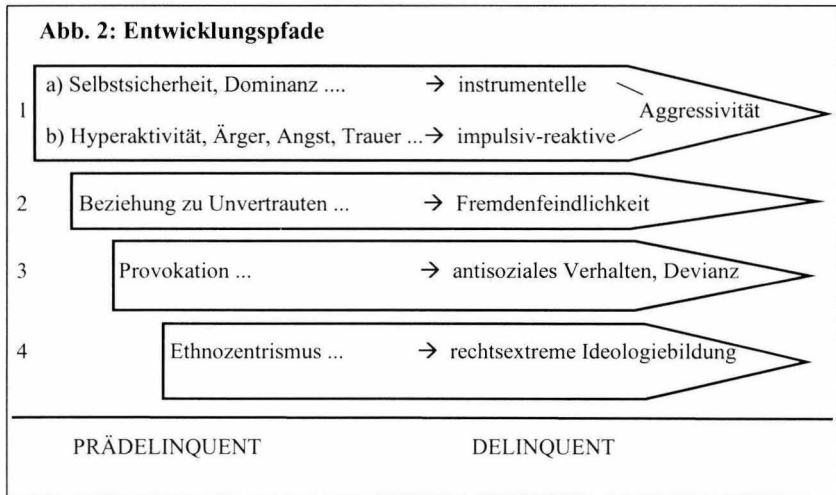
Abb. 2: Entwicklungspfade

1 a) Selbstsicherheit, Dominanz .... → instrumentelle
b) Hyperaktivität, Ärger, Angst, Trauer ...→ impulsiv-reaktive
Aggressivität

2 Beziehung zu Unvertrauten ... → Fremdenfeindlichkeit

3 Provokation ... → antisoziales Verhalten, Devianz

4 Ethnozentrismus ... → rechtsextreme Ideologiebildung

PRÄDELINQUENT DELINQUENT